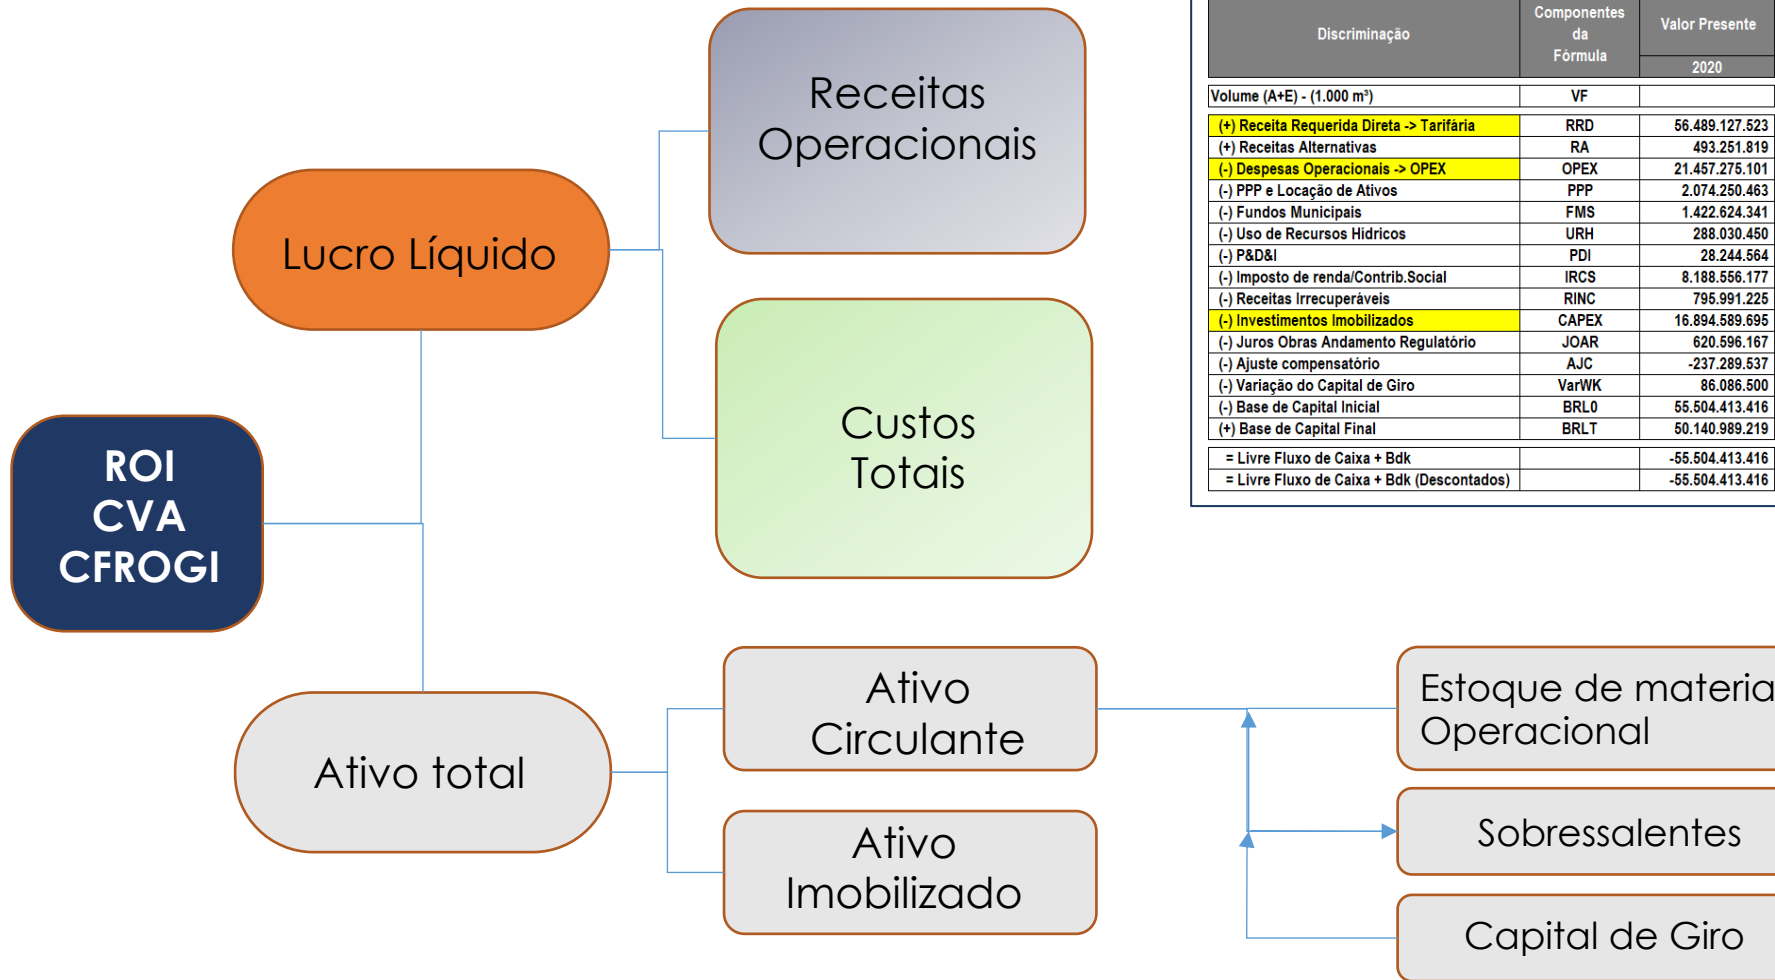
Receitas Operacionais

Lucro Líquido

Custos Totais

ROI
CVA
CFROGI

| Discriminação | Componentes da Fórmula | Valor Presente 2020 |
|---|---|---|
| Volume (A+E) - (1.000 m³) | VF | |
| (+) Receita Requerida Direta -> Tarifária | RRD | 56.489.127.523 |
| (+) Receitas Alternativas | RA | 493.251.819 |
| (-) Despesas Operacionais -> OPEX | OPEX | 21.457.275.101 |
| (-) PPP e Locação de Ativos | PPP | 2.074.250.463 |
| (-) Fundos Municipais | FMS | 1.422.624.341 |
| (-) Uso de Recursos Hídricos | URH | 288.030.450 |
| (-) P&D&I | PDI | 28.244.564 |
| (-) Imposto de renda/Contrib.Social | IRCS | 8.188.556.177 |
| (-) Receitas Irrecuperáveis | RINC | 795.991.225 |
| (-) Investimentos Imobilizados | CAPEX | 16.894.589.695 |
| (-) Juros Obras Andamento Regulatório | JOAR | 620.596.167 |
| (-) Ajuste compensatório | AJC | -237.289.537 |
| (-) Variação do Capital de Giro | VarWK | 86.086.500 |
| (-) Base de Capital Inicial | BRL0 | 55.504.413.416 |
| (+) Base de Capital Final | BRLT | 50.140.989.219 |
| = Livre Fluxo de Caixa + Bdk | | -55.504.413.416 |
| = Livre Fluxo de Caixa + Bdk (Descontados) | | -55.504.413.416 |

Ativo Circulante

Ativo total

Ativo Imobilizado

Estoque de materia Operacional

Sobressalentes

Capital de Giro